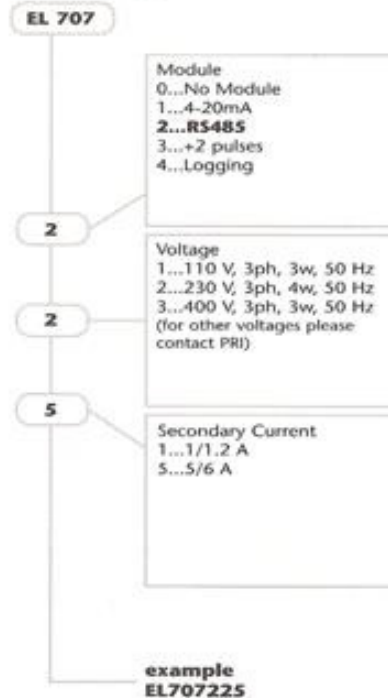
EL 707

Module
0...No Module
1...4-20mA
2...RS485
3...+2 pulses
4...Logging

2

Voltage
1...110 V, 3ph, 3w, 50 Hz
2...230 V, 3ph, 4w, 50 Hz
3...400 V, 3ph, 3w, 50 Hz
(for other voltages please contact PRI)

2

5

Secondary Current
1...1/1.2 A
5...5/6 A

example
EL707225